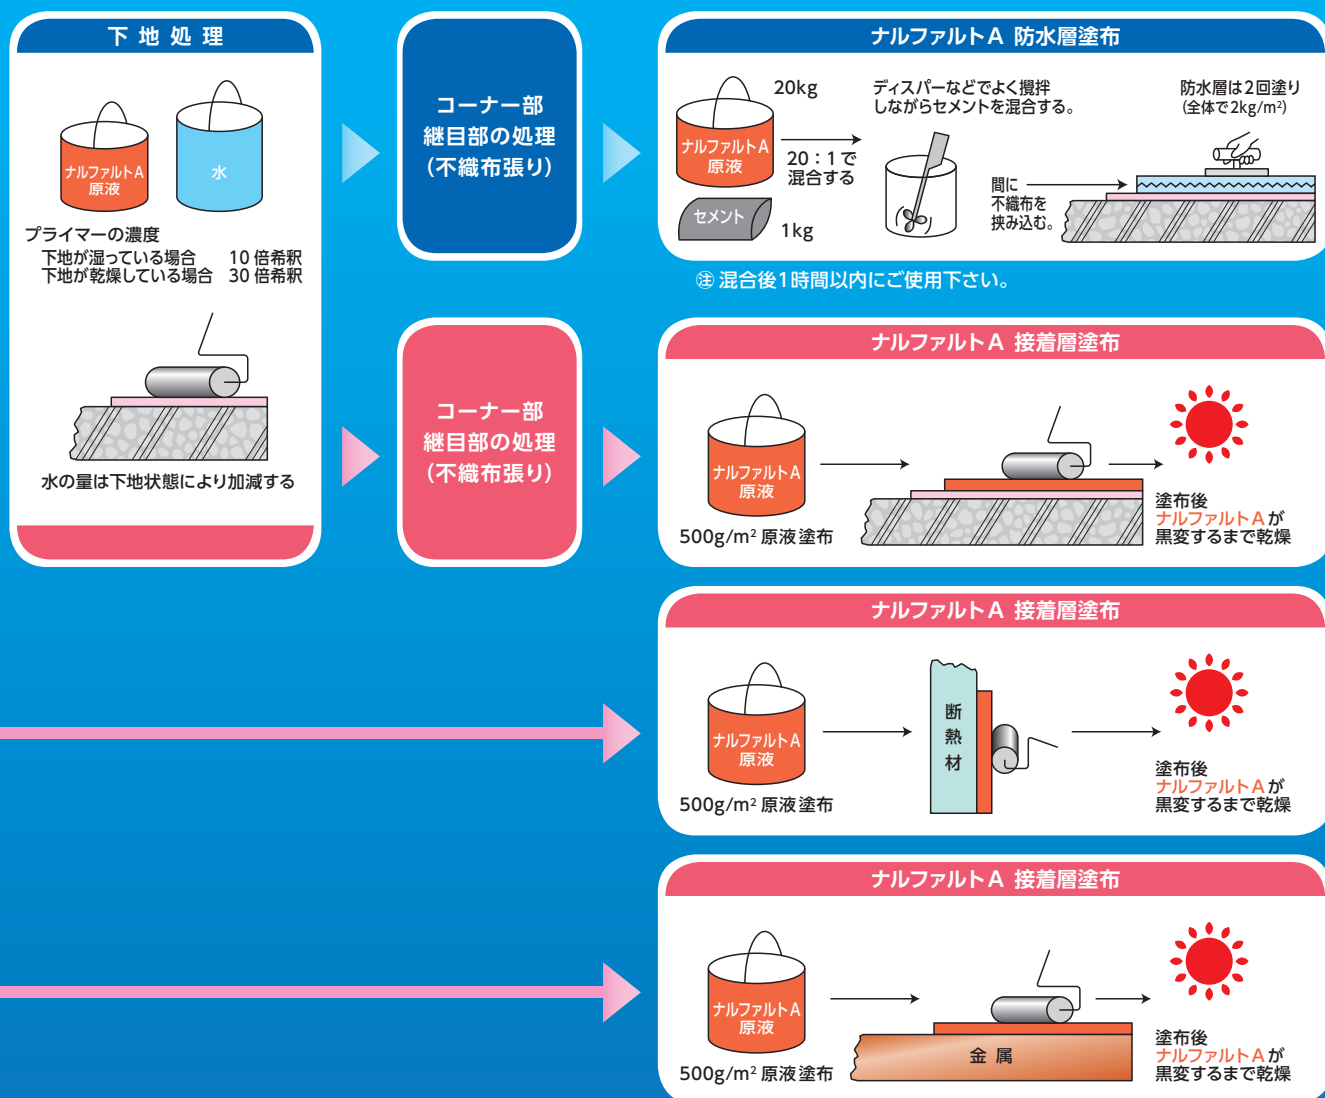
下 地 処 理

ナルファルトA
原液

水

プライマーの濃度
下地が湿っている場合　10 倍希釈
下地が乾燥している場合　30 倍希釈

水の量は下地状態により加減する

コーナー部
継目部の処理
(不織布張り)

ナルファルトA 防水層塗布

20kg

ナルファルトA
原液

セメント

1kg

20：1で
混合する

ディスパーなどでよく攪拌
しながらセメントを混合する。

防水層は2回塗り
(全体で2kg/m²)

間に
不織布を
挟み込む。

㊟ 混合後1時間以内にご使用下さい。

コーナー部
継目部の処理
(不織布張り)

ナルファルトA 接着層塗布

ナルファルトA
原液

500g/m² 原液塗布

塗布後
ナルファルトAが
黒変するまで乾燥

ナルファルトA 接着層塗布

ナルファルトA
原液

500g/m² 原液塗布

断
熱
材

塗布後
ナルファルトAが
黒変するまで乾燥

ナルファルトA 接着層塗布

ナルファルトA
原液

500g/m² 原液塗布

金 属

塗布後
ナルファルトAが
黒変するまで乾燥